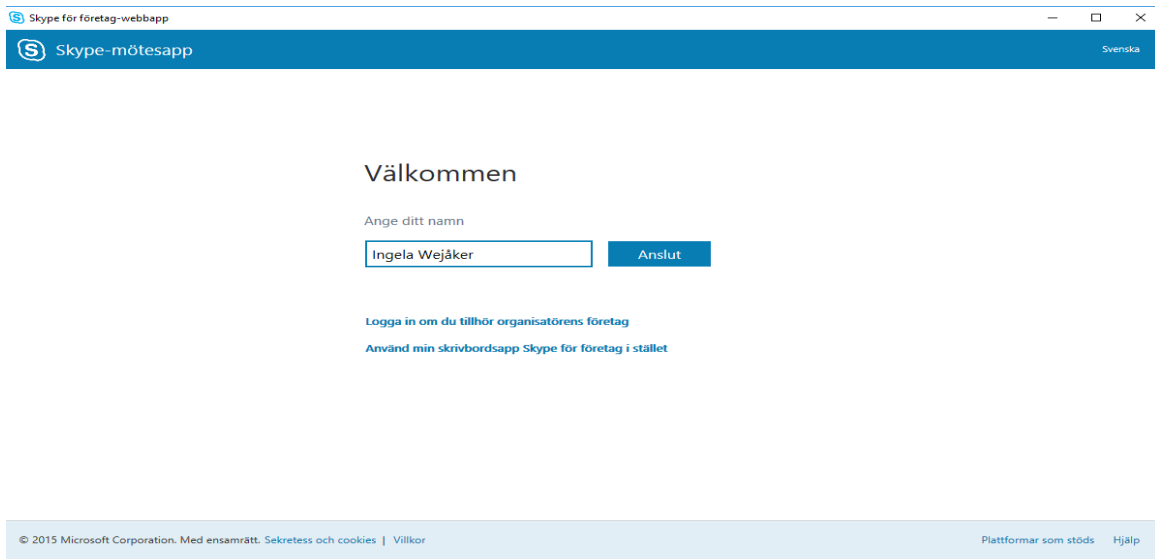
Skype för företag-webbapp

Skype-mötesapp

Svenska

Välkommen

Ange ditt namn

Ingela Wejåker

Anslut

Logga in om du tillhör organisatörens företag

Använd min skrivbordsapp Skype för företag i stället

© 2015 Microsoft Corporation. Med ensamrätt. Sekretess och cookies | Villkor

Plattformar som stöds Hjälp